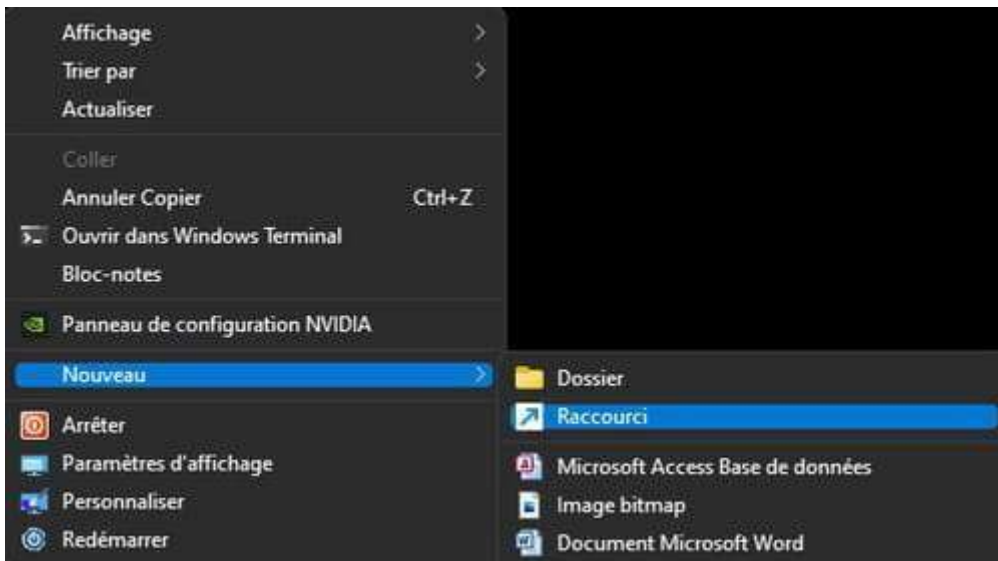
Affichage
Trier par
Actualiser

Coller
Annuler Copier Ctrl+Z
Ouvrir dans Windows Terminal
Bloc-notes

Panneau de configuration NVIDIA

Nouveau

Arrêter
Paramètres d'affichage
Personnaliser
Redémarrer

Dossier
Raccourci

Microsoft Access Base de données
Image bitmap
Document Microsoft Word